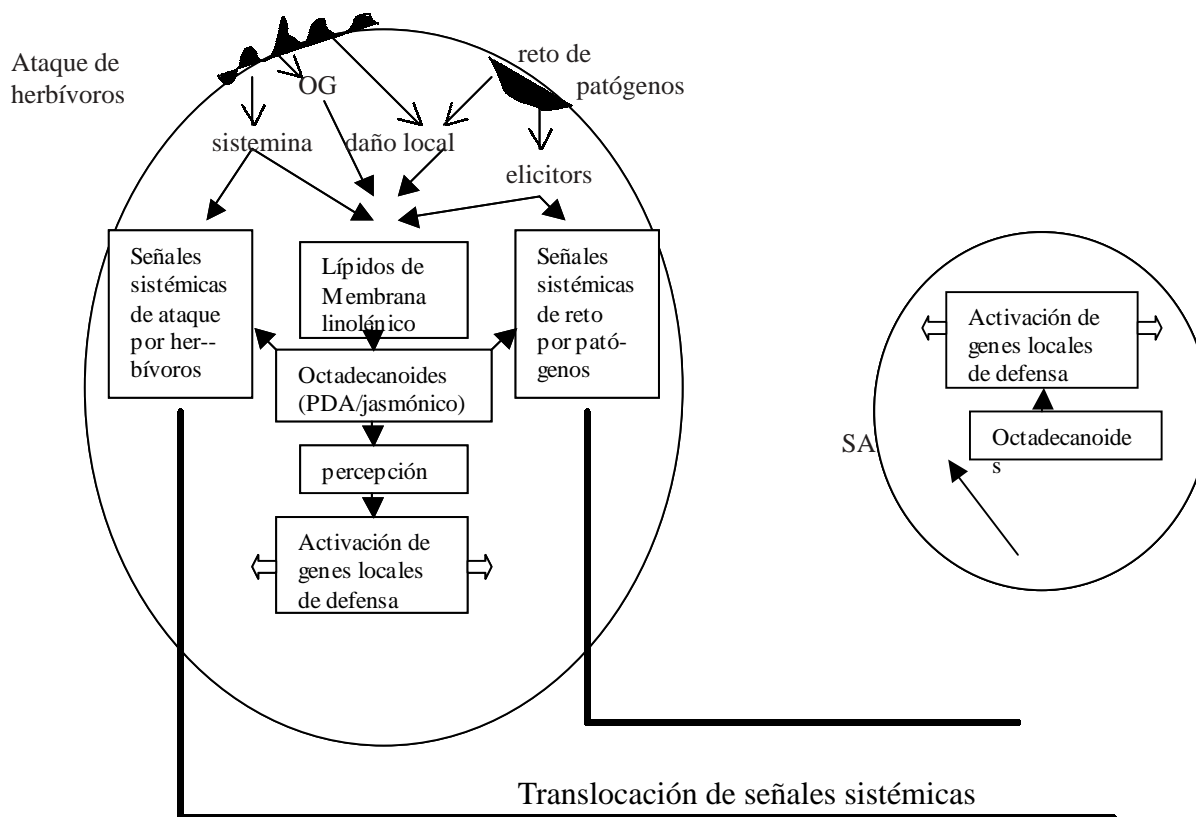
Ataque de herbívoros

OG

reto de patógenos

sistemina

daño local

elicitors

Señales sistémicas de ataque por her--bívoros

Lípidos de Membrana linolénico

Señales sistémicas de reto por patógenos

Octadecanoides (PDA/jasmónico)

percepción

Activación de genes locales de defensa

Activación de genes locales de defensa

SA

Octadecanoide s

Translocación de señales sistémicas